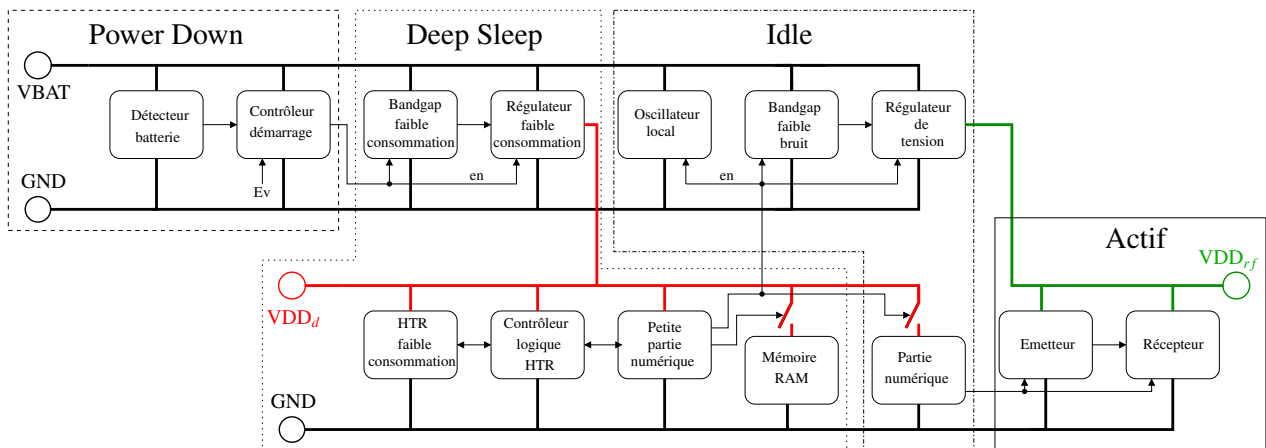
Power Down

Deep Sleep

Idle

VBAT

GND

Détecteur batterie

Contrôleur démarrage

Ev

Bandgap faible consommation

Régulateur faible consommation

en

Oscillateur local

Bandgap faible bruit

Régulateur de tension

en

Actif

VDD$_{rf}$

VDD$_d$

GND

HTR faible consommation

Contrôleur logique HTR

Petite partie numérique

Mémoire RAM

Partie numérique

Emetteur

Récepteur